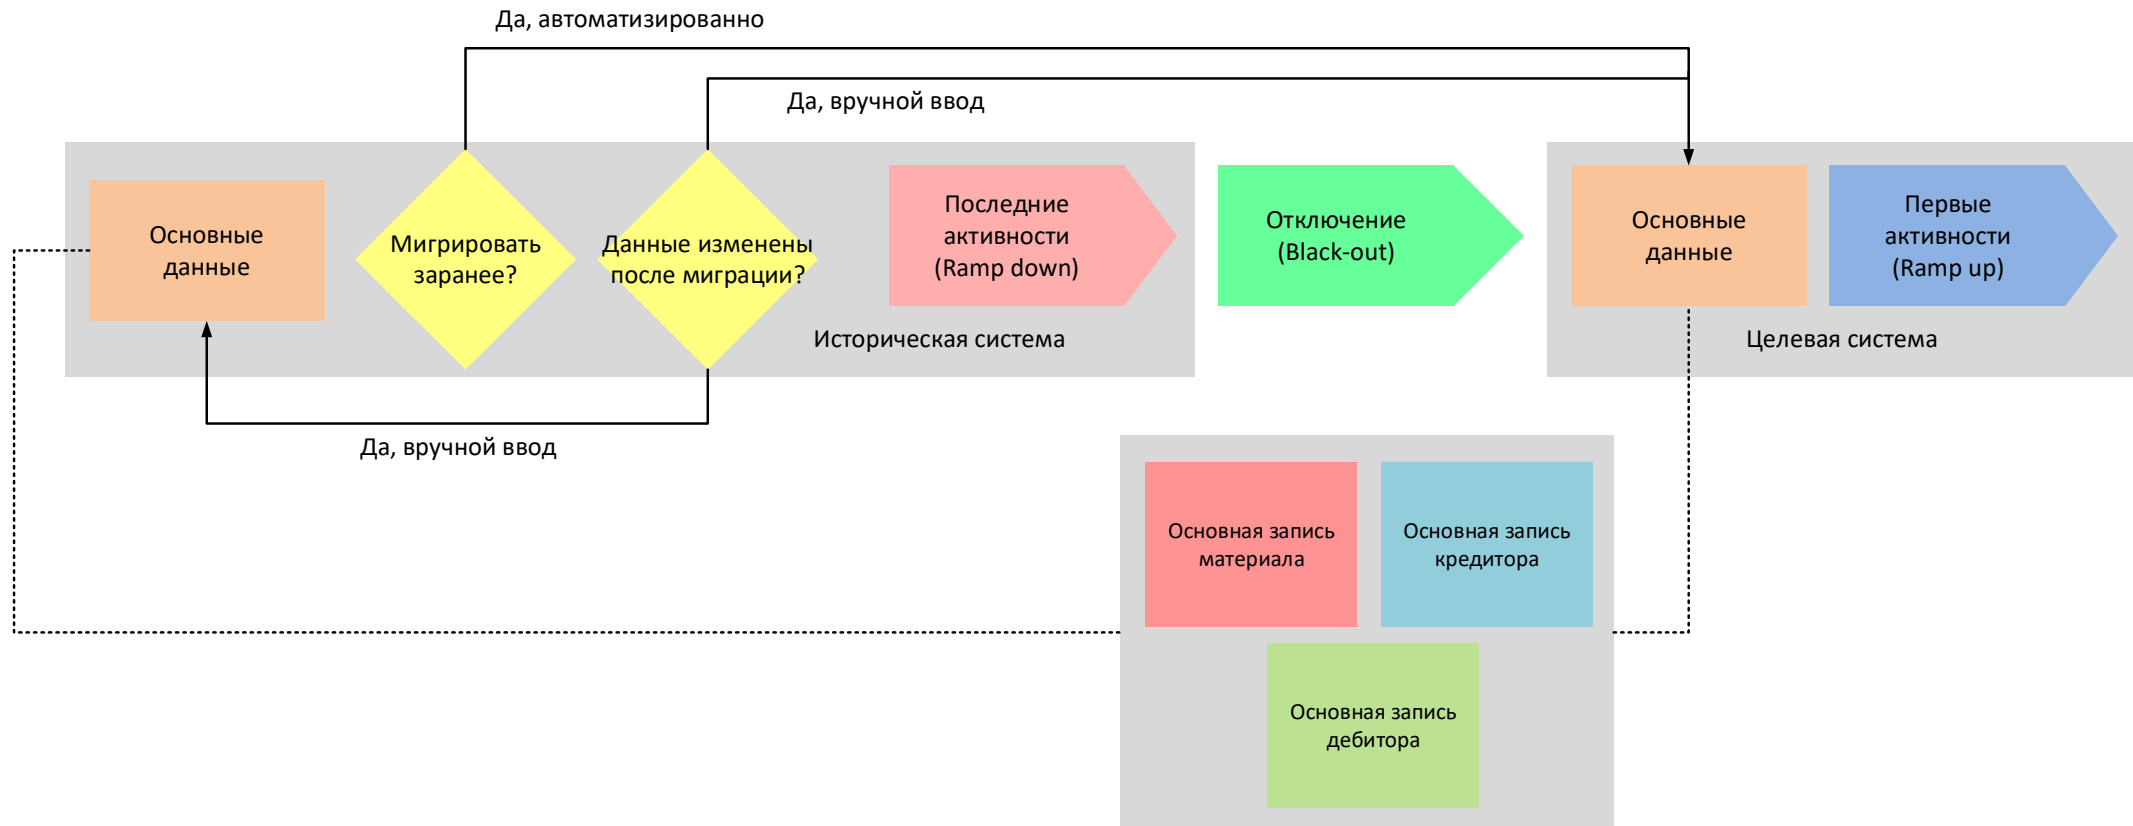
Да, автоматизированно

Да, ручной ввод

Основные данные

Мигрировать заранее?

Данные изменены после миграции?

Последние активности (Ramp down)

Историческая система

Отключение (Black-out)

Основные данные

Первые активности (Ramp up)

Целевая система

Да, ручной ввод

Основная запись материала

Основная запись кредитора

Основная запись дебитора